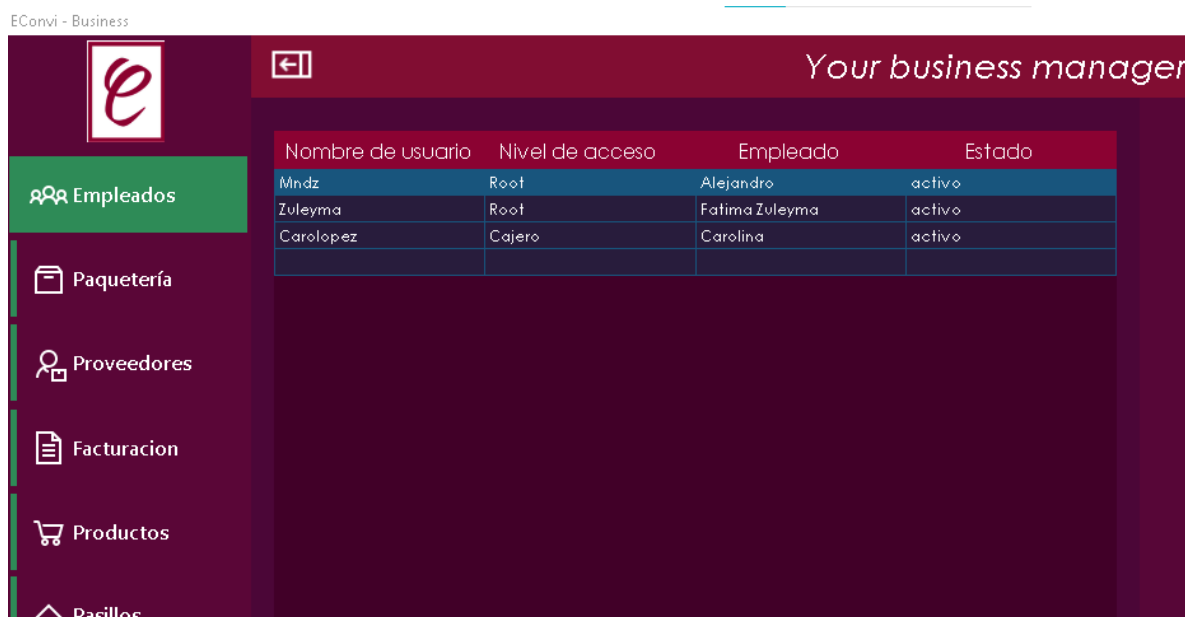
EConvi - Business

Your business manager

Empleados

Paquetería

Proveedores

Facturacion

Productos

Pasillos

| Nombre de usuario | Nivel de acceso | Empleado | Estado |
|---|---|---|---|
| Mndz | Root | Alejandro | activo |
| Zuleyma | Root | Fatima Zuleyma | activo |
| Carolopez | Cajero | Carolina | activo |
| | | | |